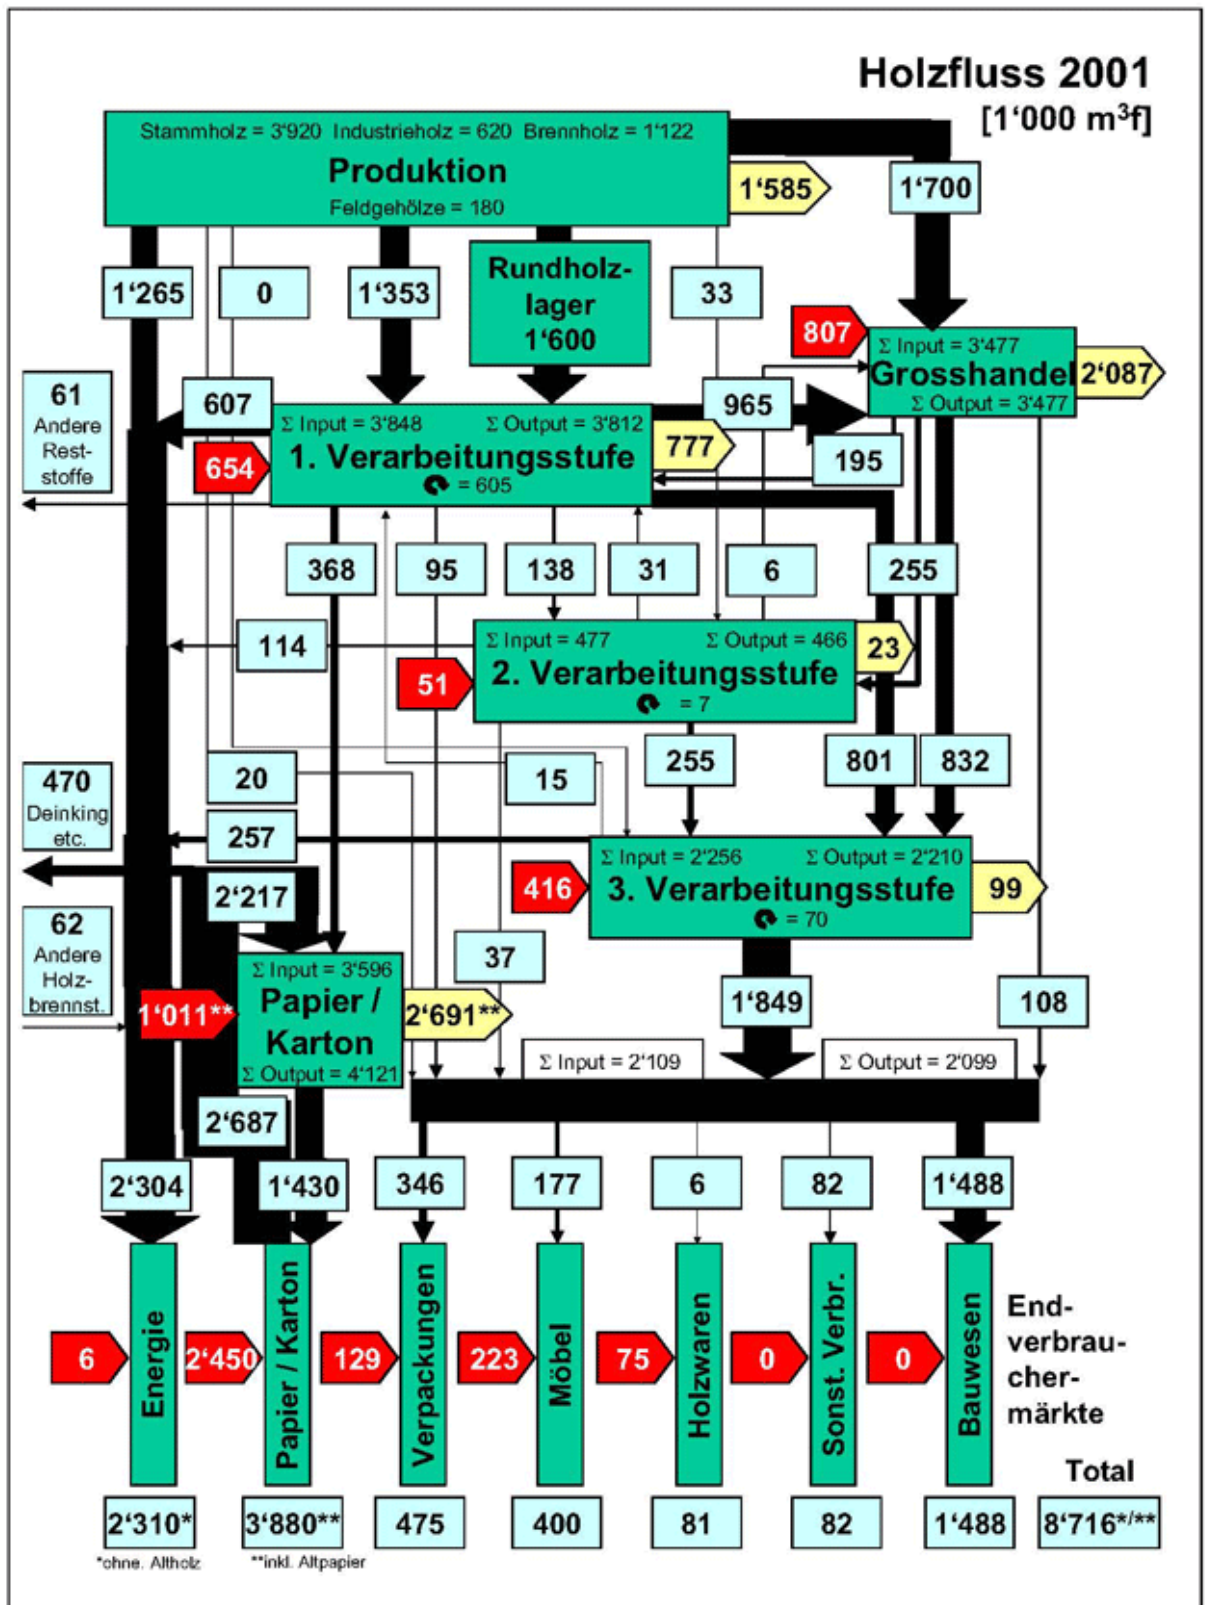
Holzfluss 2001
[1‘000 $m^3$f]

Stammholz = 3‘920 Industrieholz = 620 Brennholz = 1‘122
Produktion
Feldgehölze = 180

1‘585
1‘700
1‘265
0
1‘353
Rundholzlager 1‘600
33
807
Σ Input = 3‘477
Grosshandel
Σ Output = 3‘477
2‘087
61 Andere Reststoffe
607
Σ Input = 3‘848 Σ Output = 3‘812
965
654
1. Verarbeitungsstufe
= 605
777
195
368
95
138
31
6
255
114
Σ Input = 477 Σ Output = 466
23
51
2. Verarbeitungsstufe
= 7
470 Deinking etc.
20
15
255
801
832
257
Σ Input = 2‘256 Σ Output = 2‘210
416
3. Verarbeitungsstufe
= 70
99
2‘217
62 Andere Holzbrennst.
Σ Input = 3‘596
37
1‘011**
Papier / Karton
2‘691**
Σ Output = 4‘121
1‘849
108
Σ Input = 2‘109
Σ Output = 2‘099
2‘687
2‘304
1‘430
346
177
6
82
1‘488
6
Energie
2‘450
Papier / Karton
129
Verpackungen
223
Möbel
75
Holzwaren
0
Sonst. Verbr.
0
Bauwesen
Endverbrauchermärkte
Total
2‘310*
3‘880**
475
400
81
82
1‘488
8‘716*/**
*ohne. Altholz
**inkl. Altpapier